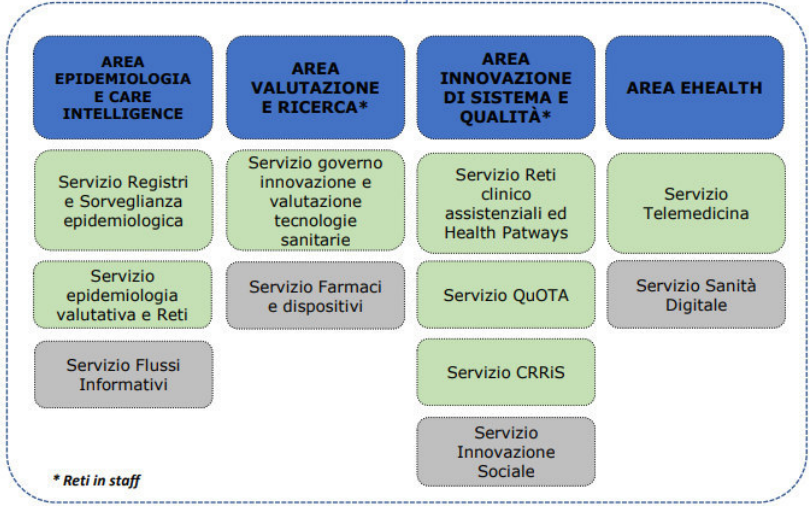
AREA EPIDEMIOLOGIA E CARE INTELLIGENCE

Servizio Registri e Sorveglianza epidemiologica

Servizio epidemiologia valutativa e Reti

Servizio Flussi Informativi

AREA VALUTAZIONE E RICERCA*

Servizio governo innovazione e valutazione tecnologie sanitarie

Servizio Farmaci e dispositivi

AREA INNOVAZIONE DI SISTEMA E QUALITÀ*

Servizio Reti clinico assistenziali ed Health Patways

Servizio QuOTA

Servizio CRRiS

Servizio Innovazione Sociale

AREA EHEALTH

Servizio Telemedicina

Servizio Sanità Digitale

* Reti in staff